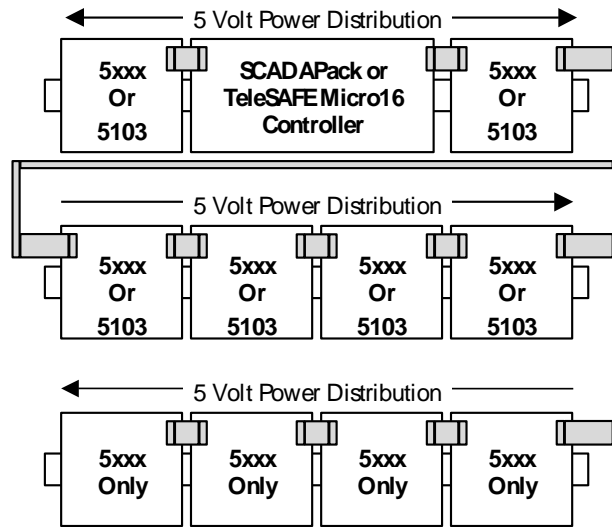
5 Volt Power Distribution

5xxx Or 5103

SCADAPack or TeleSAFE Micro16 Controller

5xxx Or 5103

5 Volt Power Distribution

5xxx Or 5103

5xxx Or 5103

5xxx Or 5103

5xxx Or 5103

5 Volt Power Distribution

5xxx Only

5xxx Only

5xxx Only

5xxx Only